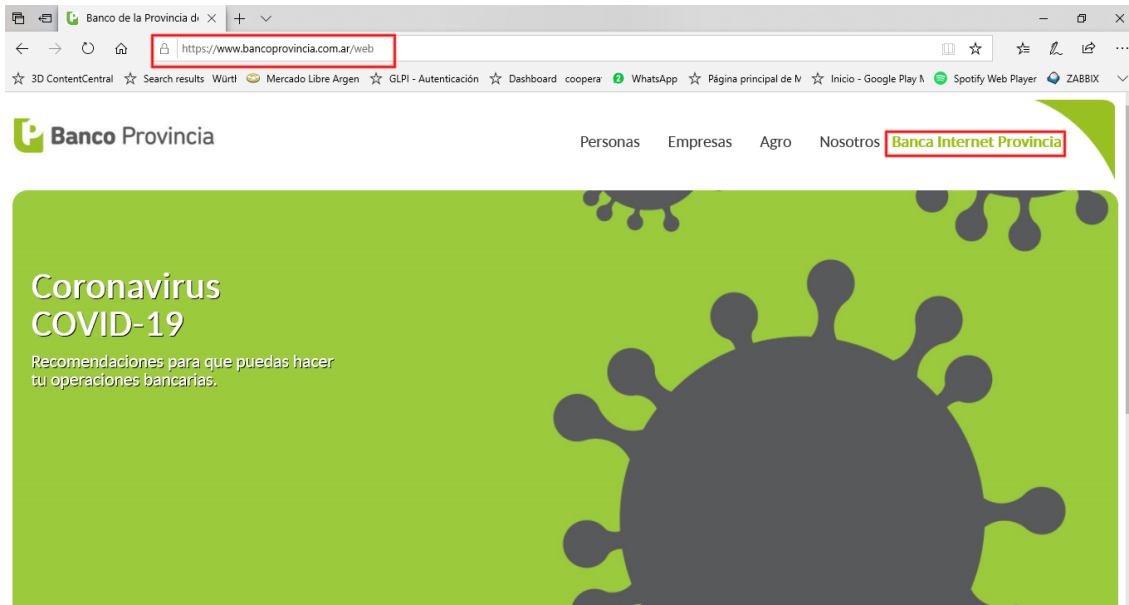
Banco de la Provincia de

https://www.bancoprovincia.com.ar/web

3D ContentCentral   Search results Würth   Mercado Libre Argen   GLPI - Autenticación   Dashboard coopera   WhatsApp   Página principal de N   Inicio - Google Play N   Spotify Web Player   ZABBIX

Banco Provincia

Personas   Empresas   Agro   Nosotros   Banca Internet Provincia

Coronavirus
COVID-19

Recomendaciones para que puedas hacer tu operaciones bancarias.